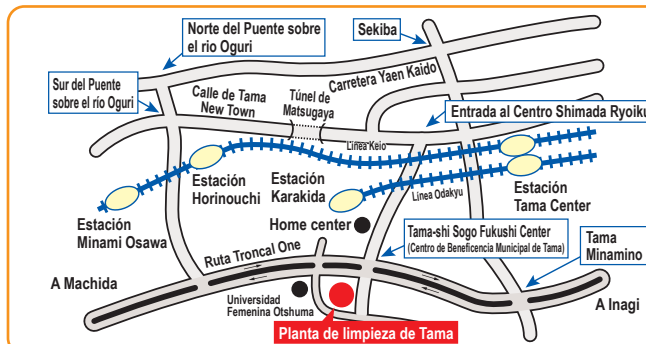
Norte del Puente sobre el río Oguri

Sekiba

Sur del Puente sobre el río Oguri

Carretera Yaen Kaido

Calle de Tama New Town

Túnel de Matsugaya

Entrada al Centro Shimada Ryoiku

Línea Keio

Línea Odakyu

Estación Horinouchi

Estación Karakida

Estación Tama Center

Estación Minami Osawa

Home center

Tama-shi Sogo Fukushi Center
(Centro de Beneficencia Municipal de Tama)

Tama Minamino

Ruta Troncal One

A Machida

Universidad Femenina Otshuma

A Inagi

Planta de limpieza de Tama